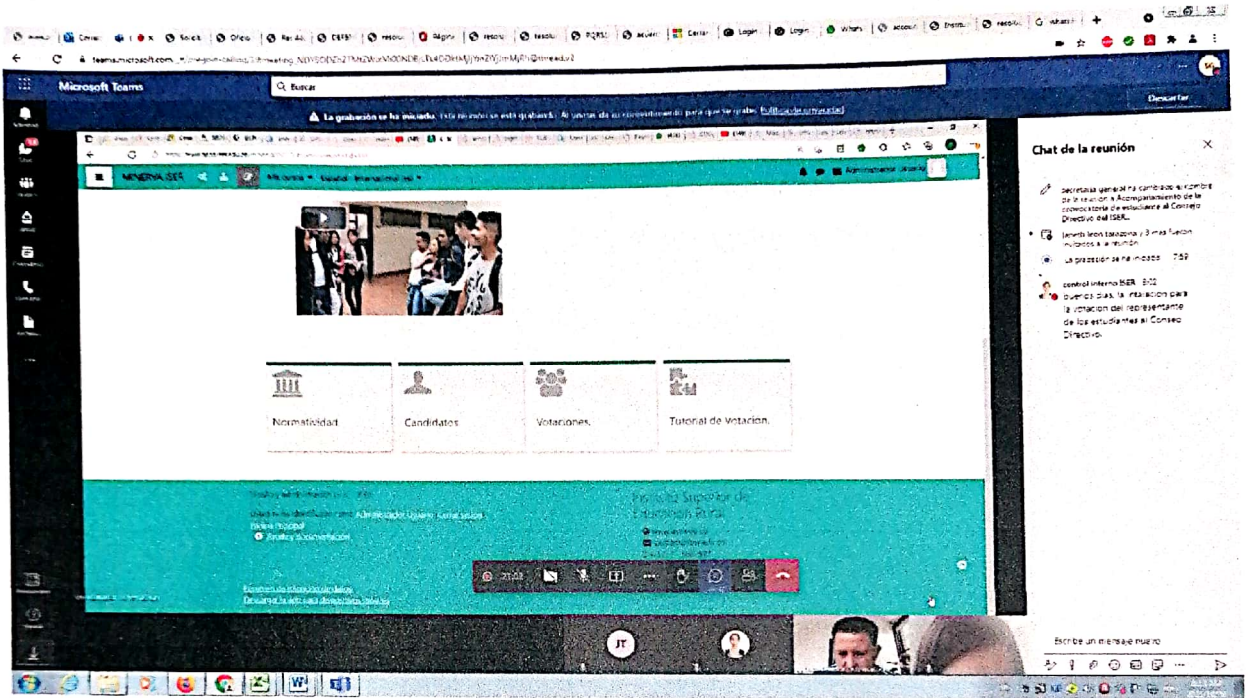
Microsoft Teams

Buscar

La grabación se ha iniciado. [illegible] Directiva de privacidad

Descartar

MINERVA ISER

Normatividad

Candidatos

Votaciones.

Tutorial de votacion.

Instituto Superior de Educación Rural

Chat de la reunión

secretaria general ha cambiado el nombre de la reunión a Acompañamiento de la convocatoria de estudiante al Consejo Directivo del ISER.

Janeth leon tarazona y 3 más fueron invitados a la reunión

La grabación se ha iniciado. 7:59

control interno ISER 8:02
buenos días, la instalación para la votación del representante de los estudiantes al Consejo Directivo.

21:03

JT

Escribe un mensaje nuevo